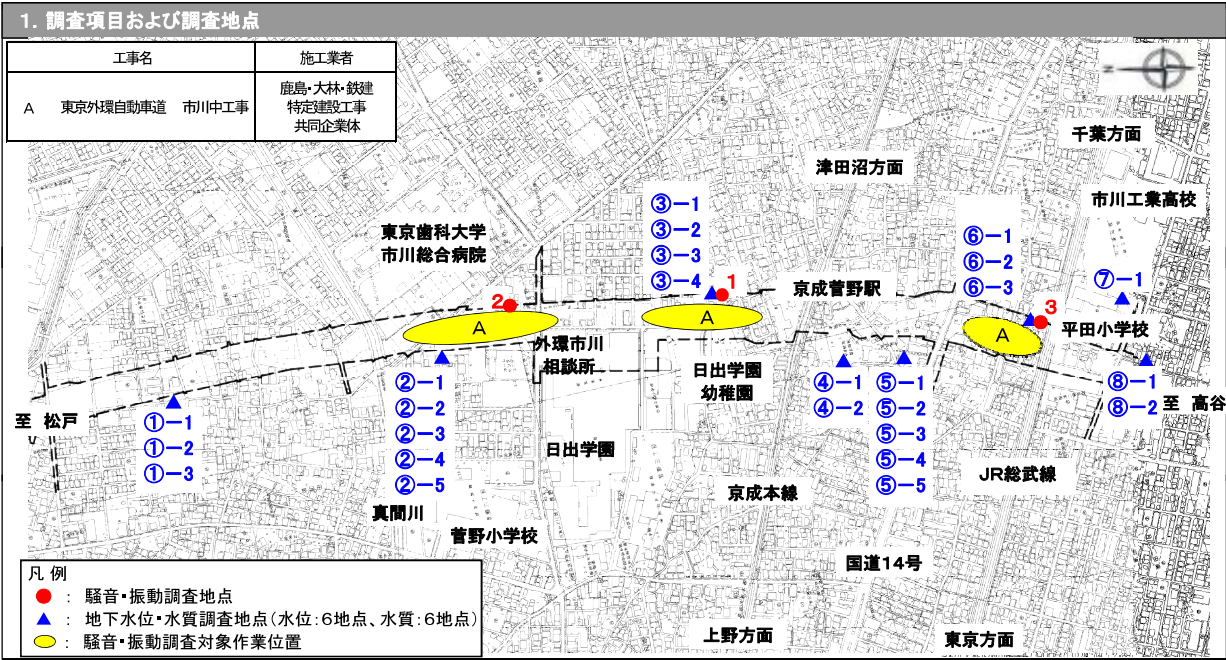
1. 調査項目および調査地点

| 工事名 | 施工業者 |
|---|---|
| A　東京外環自動車道　市川中工事 | 鹿島・大林・鉄建 特定建設工事 共同企業体 |

千葉方面

津田沼方面

市川工業高校

東京歯科大学 市川総合病院

③－1
③－2
③－3
③－4

1

2

⑥－1
⑥－2
⑥－3

3

⑦－1

京成菅野駅

A

A

A

平田小学校

外環市川 相談所

日出学園 幼稚園

④－1
④－2

⑤－1
⑤－2
⑤－3
⑤－4
⑤－5

⑧－1
⑧－2

至　高谷

至　松戸

①－1
①－2
①－3

②－1
②－2
②－3
②－4
②－5

日出学園

京成本線

JR総武線

真間川

菅野小学校

国道14号

凡 例
● ： 騒音・振動調査地点
▲ ： 地下水位・水質調査地点（水位：6地点、水質：6地点）
： 騒音・振動調査対象作業位置

上野方面

東京方面